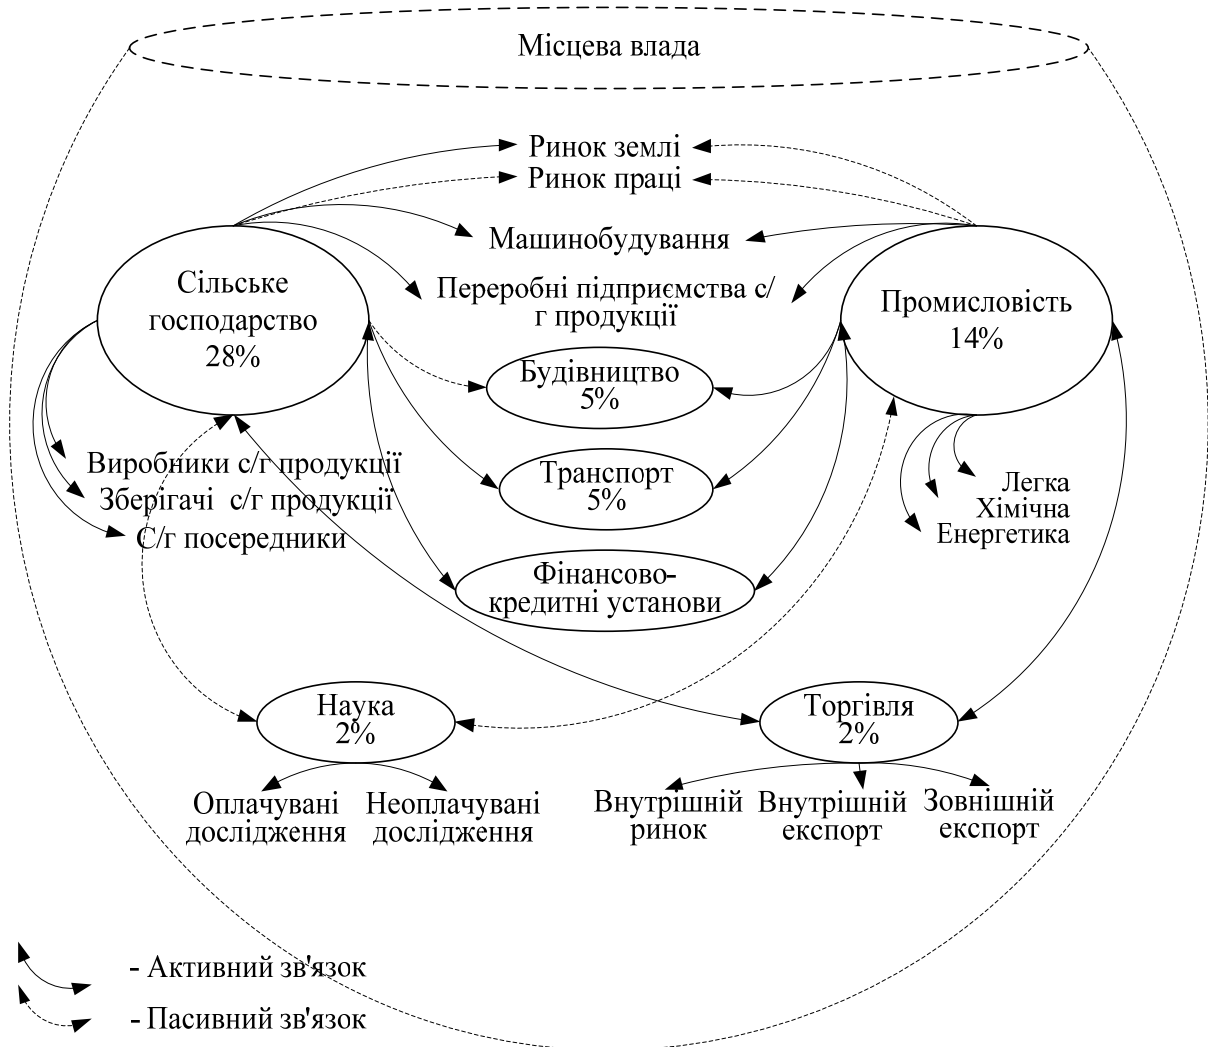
Місцева влада

Ринок землі
Ринок праці

Машинобудування

Сільське господарство 28%

Переробні підприємства с/г продукції

Промисловість 14%

Будівництво 5%

Виробники с/г продукції
Зберігачі с/г продукції
С/г посередники

Транспорт 5%

Легка
Хімічна
Енергетика

Фінансово-кредитні установи

Наука 2%

Торгівля 2%

Оплачувані дослідження
Неоплачувані дослідження

Внутрішній ринок
Внутрішній експорт
Зовнішній експорт

- Активний зв'язок
- Пасивний зв'язок